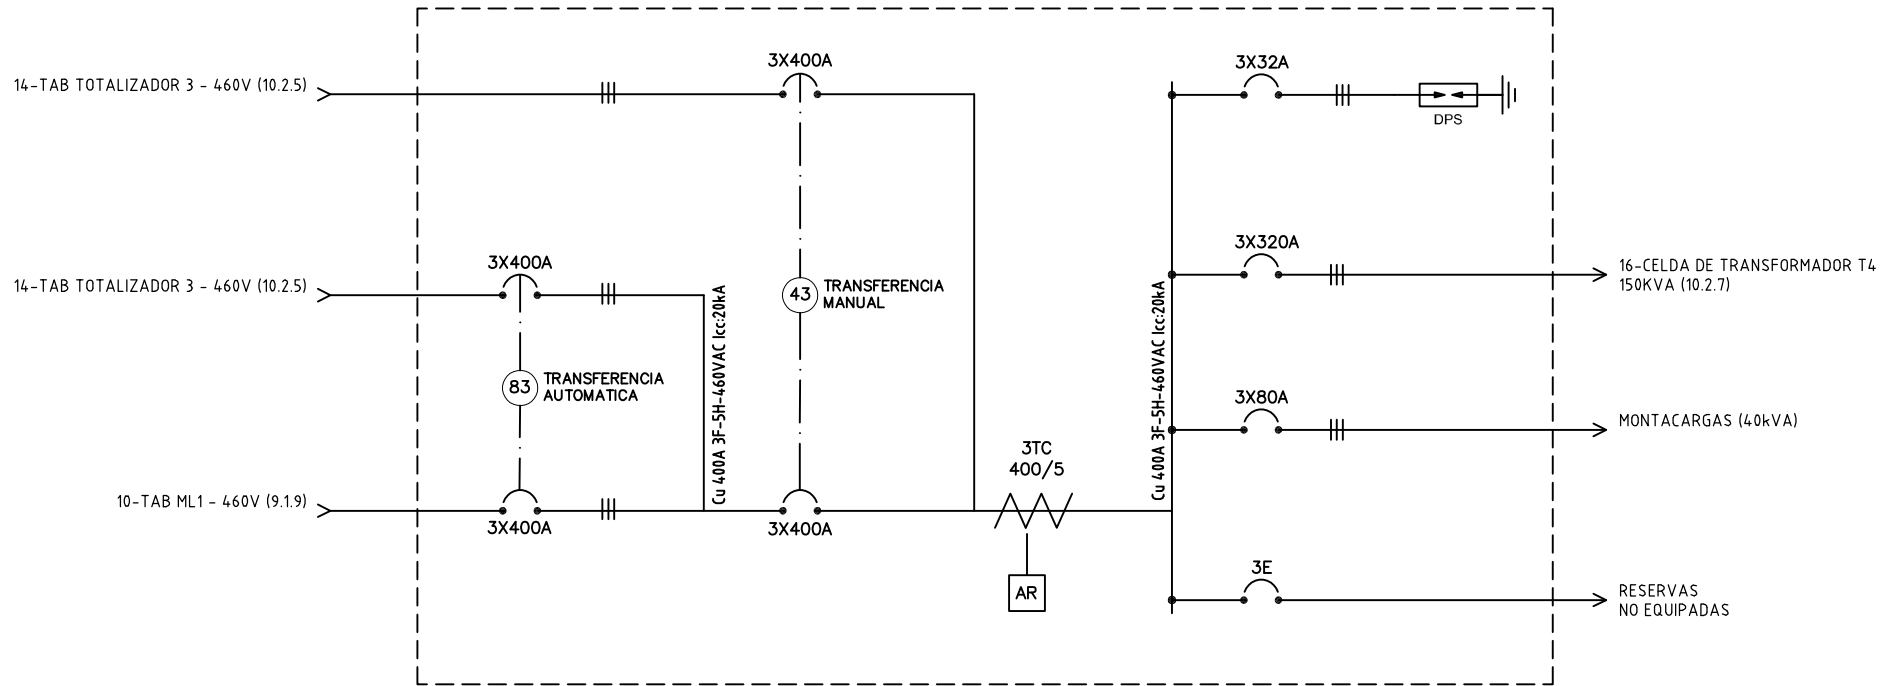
14-TAB TOTALIZADOR 3 - 460V (10.2.5)

3X400A

3X32A

DPS

3X320A

16-CELDA DE TRANSFORMADOR T4
150KVA (10.2.7)

14-TAB TOTALIZADOR 3 - 460V (10.2.5)

3X400A

43 TRANSFERENCIA MANUAL

Cu 400A 3F-5H-460VAC Icc:20kA

Cu 400A 3F-5H-460VAC Icc:20kA

83 TRANSFERENCIA AUTOMATICA

3X80A

MONTACARGAS (40kVA)

3TC
400/5

10-TAB ML1 - 460V (9.1.9)

3X400A

3X400A

AR

3E

RESERVAS
NO EQUIPADAS